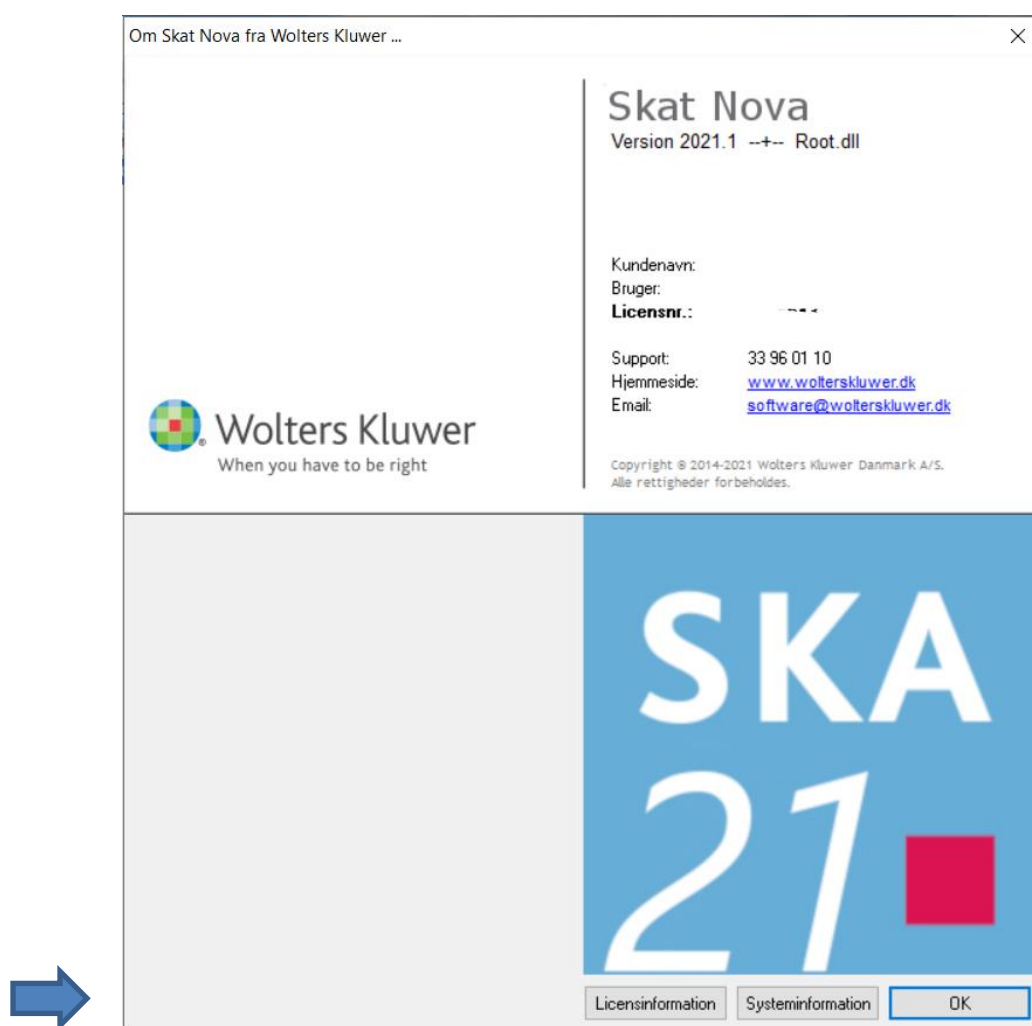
Om Skat Nova fra Wolters Kluwer ...

Skat Nova
Version 2021.1 --+-- Root.dll

Kundenavn:
Bruger:
Licensnr.: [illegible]

Support: 33 96 01 10
Hjemmeside: www.wolterskluwer.dk
Email: software@wolterskluwer.dk

Wolters Kluwer
When you have to be right

Copyright © 2014-2021 Wolters Kluwer Danmark A/S.
Alle rettigheder forbeholdes.

SKA
21

Licensinformation
Systeminformation
OK